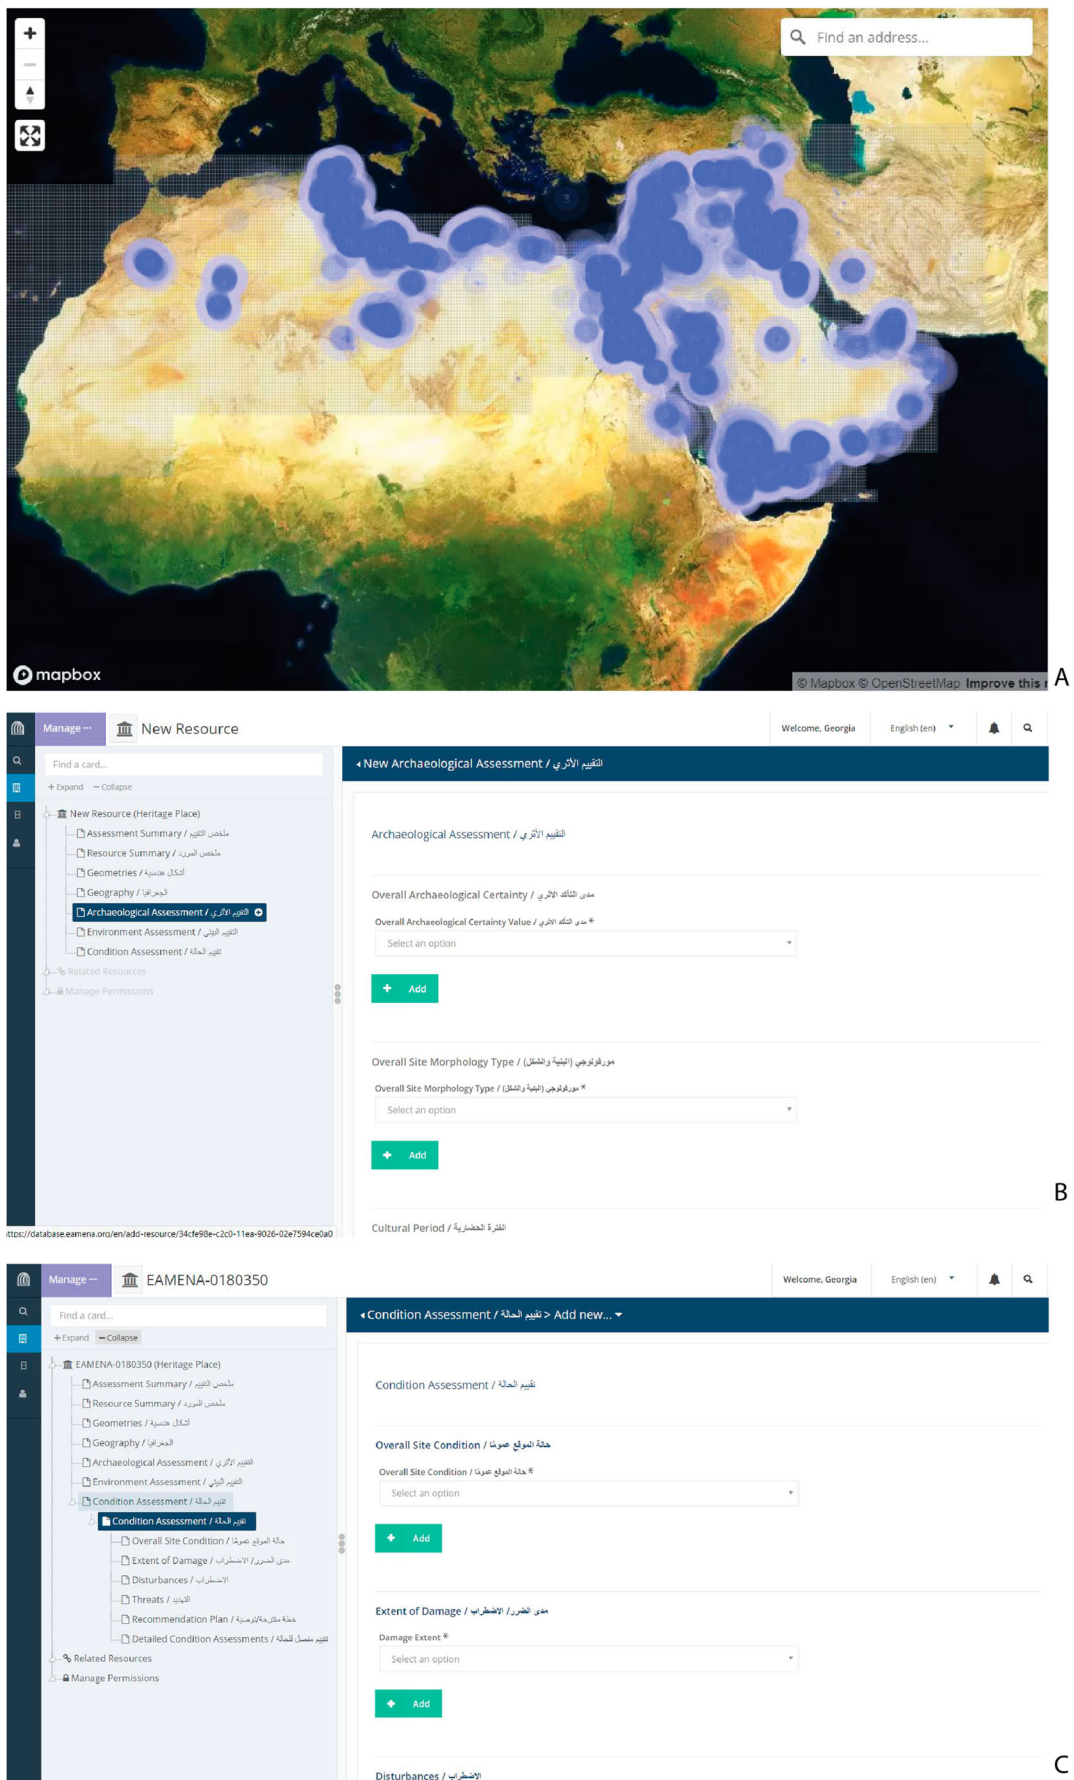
+
−
Find an address...
mapbox
© Mapbox © OpenStreetMap Improve this
A

Manage ···
New Resource
Welcome, Georgia
English (en)
Find a card...
+ Expand − Collapse
New Resource (Heritage Place)
Assessment Summary / ملخص التقييم
Resource Summary / ملخص المورد
Geometries / أشكال هندسية
Geography / الجغرافيا
Archaeological Assessment / التقييم الأثري
Environment Assessment / التقييم البيئي
Condition Assessment / تقييم الحالة
Related Resources
Manage Permissions
New Archaeological Assessment / التقييم الأثري
Archaeological Assessment / التقييم الأثري
Overall Archaeological Certainty / مدى التأكد الأثري
Overall Archaeological Certainty Value / مدى التأكد الأثري *
Select an option
Add
Overall Site Morphology Type / مورفولوجي (البنية والشكل)
Overall Site Morphology Type / مورفولوجي (البنية والشكل) *
Select an option
Add
Cultural Period / الفترة الحضارية
https://database.eamena.org/en/add-resource/34cfe98e-c2c0-11ea-9026-02e7594ce0a0
B

Manage ···
EAMENA-0180350
Welcome, Georgia
English (en)
Find a card...
+ Expand − Collapse
EAMENA-0180350 (Heritage Place)
Assessment Summary / ملخص التقييم
Resource Summary / ملخص المورد
Geometries / أشكال هندسية
Geography / الجغرافيا
Archaeological Assessment / التقييم الأثري
Environment Assessment / التقييم البيئي
Condition Assessment / تقييم الحالة
Condition Assessment / تقييم الحالة
Overall Site Condition / حالة الموقع عموما
Extent of Damage / مدى الضرر / الاضطراب
Disturbances / الاضطراب
Threats / التهديد
Recommendation Plan / خطة مقترحة/توصية
Detailed Condition Assessments / تقييم مفصل للحالة
Related Resources
Manage Permissions
Condition Assessment / تقييم الحالة > Add new...
Condition Assessment / تقييم الحالة
Overall Site Condition / حالة الموقع عموما
Overall Site Condition / حالة الموقع عموما *
Select an option
Add
Extent of Damage / مدى الضرر / الاضطراب
Damage Extent *
Select an option
Add
Disturbances / الاضطراب
C